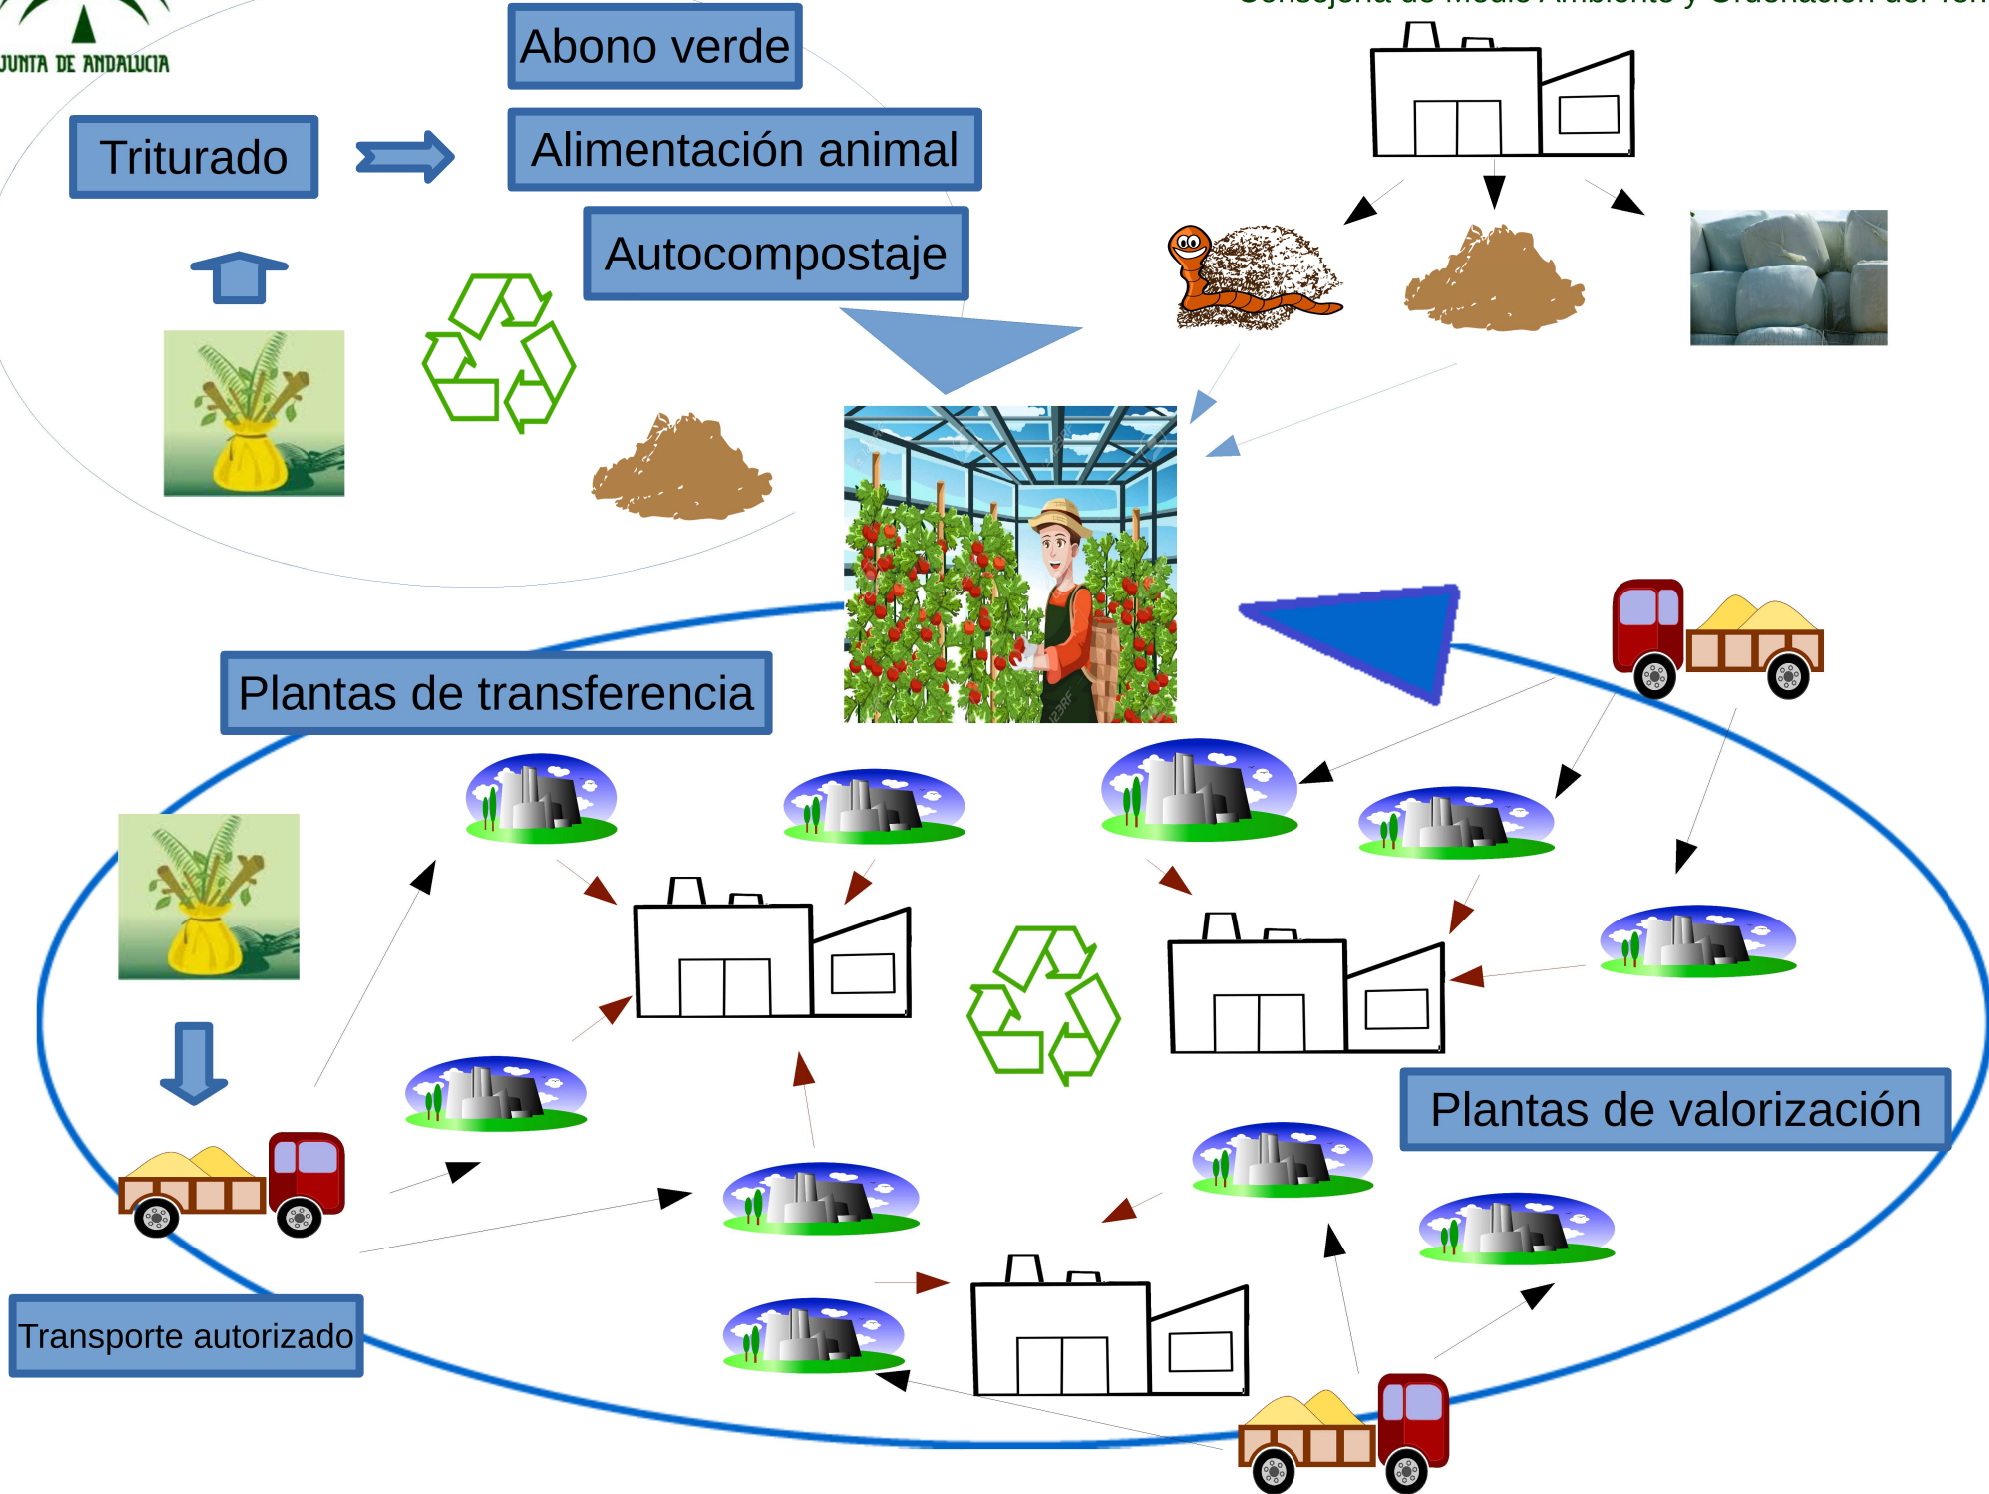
JUNTA DE ANDALUCIA

Consejería de Medio Ambiente y Ordenación del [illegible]

Abono verde

Triturado

Alimentación animal

Autocompostaje

Plantas de transferencia

Plantas de valorización

Transporte autorizado